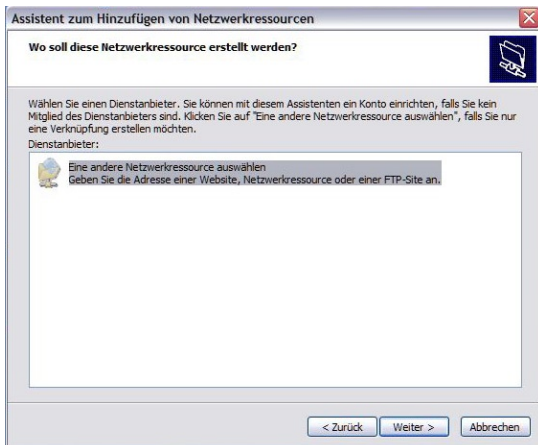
Assistent zum Hinzufügen von Netzwerkressourcen

Wo soll diese Netzwerkressource erstellt werden?

Wählen Sie einen Dienstanbieter. Sie können mit diesem Assistenten ein Konto einrichten, falls Sie kein Mitglied des Dienstanbieters sind. Klicken Sie auf "Eine andere Netzwerkressource auswählen", falls Sie nur eine Verknüpfung erstellen möchten.

Dienstanbieter:

Eine andere Netzwerkressource auswählen
Geben Sie die Adresse einer Website, Netzwerkressource oder einer FTP-Site an.

< Zurück | Weiter > | Abbrechen